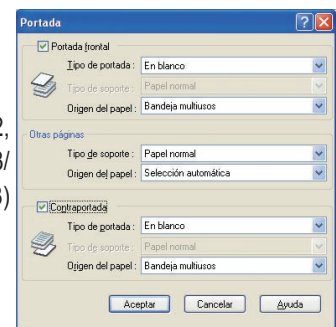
Portada

Portada frontal

Tipo de portada : En blanco

Tipo de soporte : Papel normal

Origen del papel : Bandeja multiusos

Otras páginas

Tipo de soporte : Papel normal

Origen del papel : Selección automática

Contraportada

Tipo de portada : En blanco

Tipo de soporte : Papel normal

Origen del papel : Bandeja multiusos

Aceptar Cancelar Ayuda

2,
3/
3)